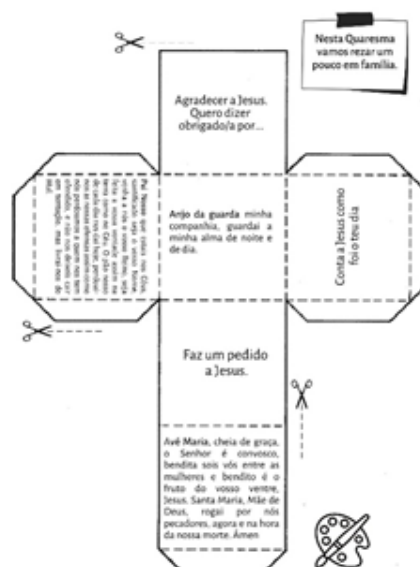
Nesta Quaresma vamos rezar um pouco em família.

Agradecer a Jesus. Quero dizer obrigado/a por...

Pai Nosso que estais nos Céus, santificado seja o vosso Nome, venha a nós o vosso Reino, seja feita a vossa vontade assim na terra como no Céu. O pão nosso de cada dia nos dai hoje, perdoai-nos as nossas ofensas assim como nós perdoamos a quem nos tem ofendido, e não nos deixeis cair em tentação, mas livrai-nos do mal.

Anjo da guarda minha companhia, guardai a minha alma de noite e de dia.

Conta a Jesus como foi o teu dia

Faz um pedido a Jesus.

Avé Maria, cheia de graça, o Senhor é convosco, bendita sois vós entre as mulheres e bendito é o fruto do vosso ventre, Jesus. Santa Maria, Mãe de Deus, rogai por nós pecadores, agora e na hora da nossa morte. Ámen